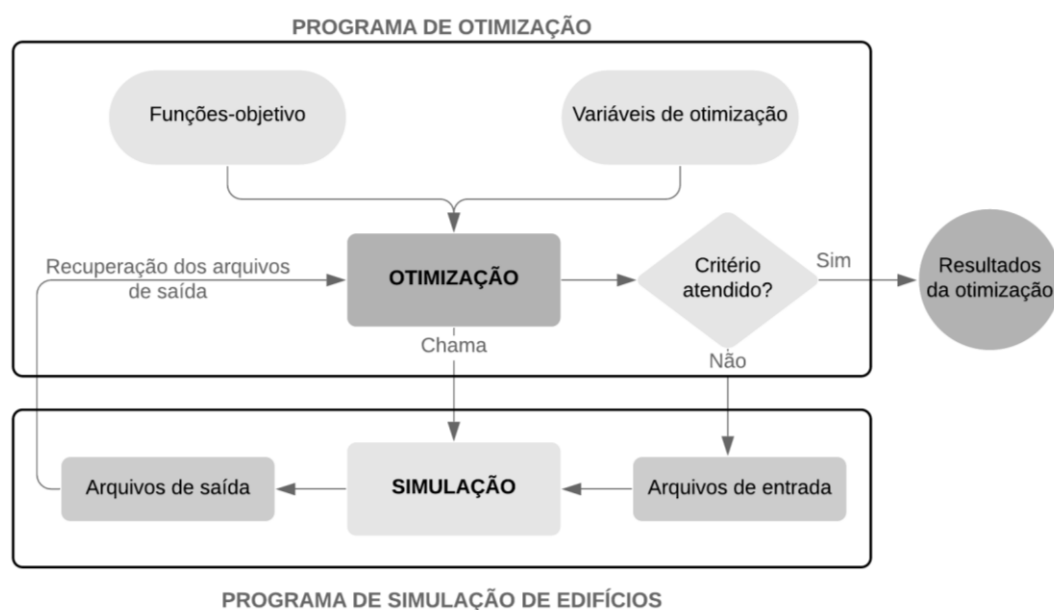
PROGRAMA DE OTIMIZAÇÃO

Funções-objetivo

Variáveis de otimização

Recuperação dos arquivos de saída

OTIMIZAÇÃO

Critério atendido?

Sim

Resultados da otimização

Chama

Não

Arquivos de saída

SIMULAÇÃO

Arquivos de entrada

PROGRAMA DE SIMULAÇÃO DE EDIFÍCIOS